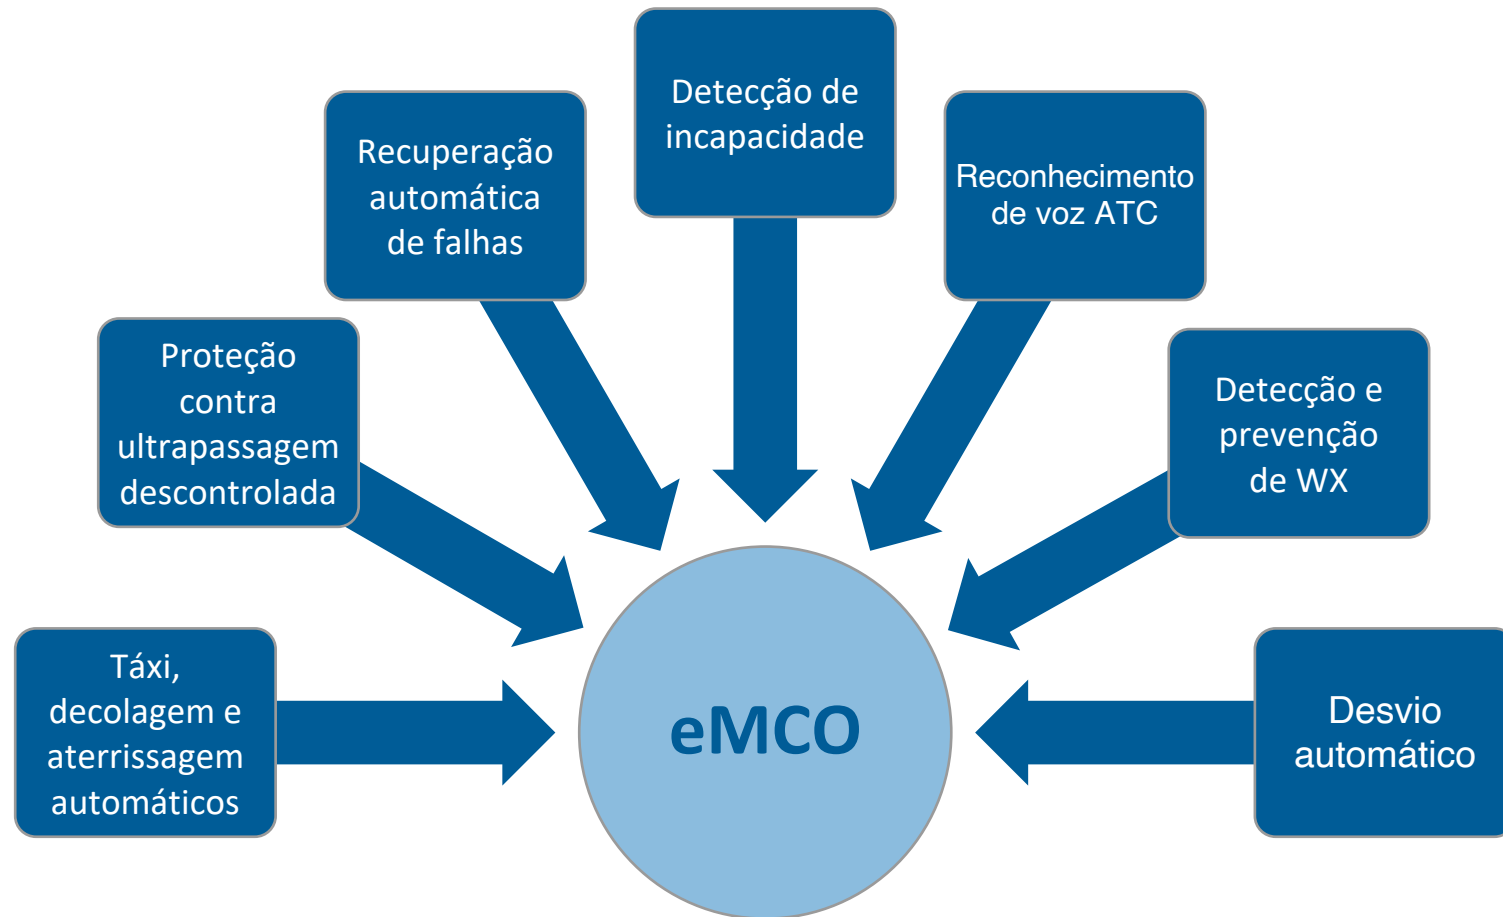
Detecção de incapacidade

Recuperação automática de falhas

Reconhecimento de voz ATC

Proteção contra ultrapassagem descontrolada

Detecção e prevenção de WX

Táxi, decolagem e aterrissagem automáticos

eMCO

Desvio automático